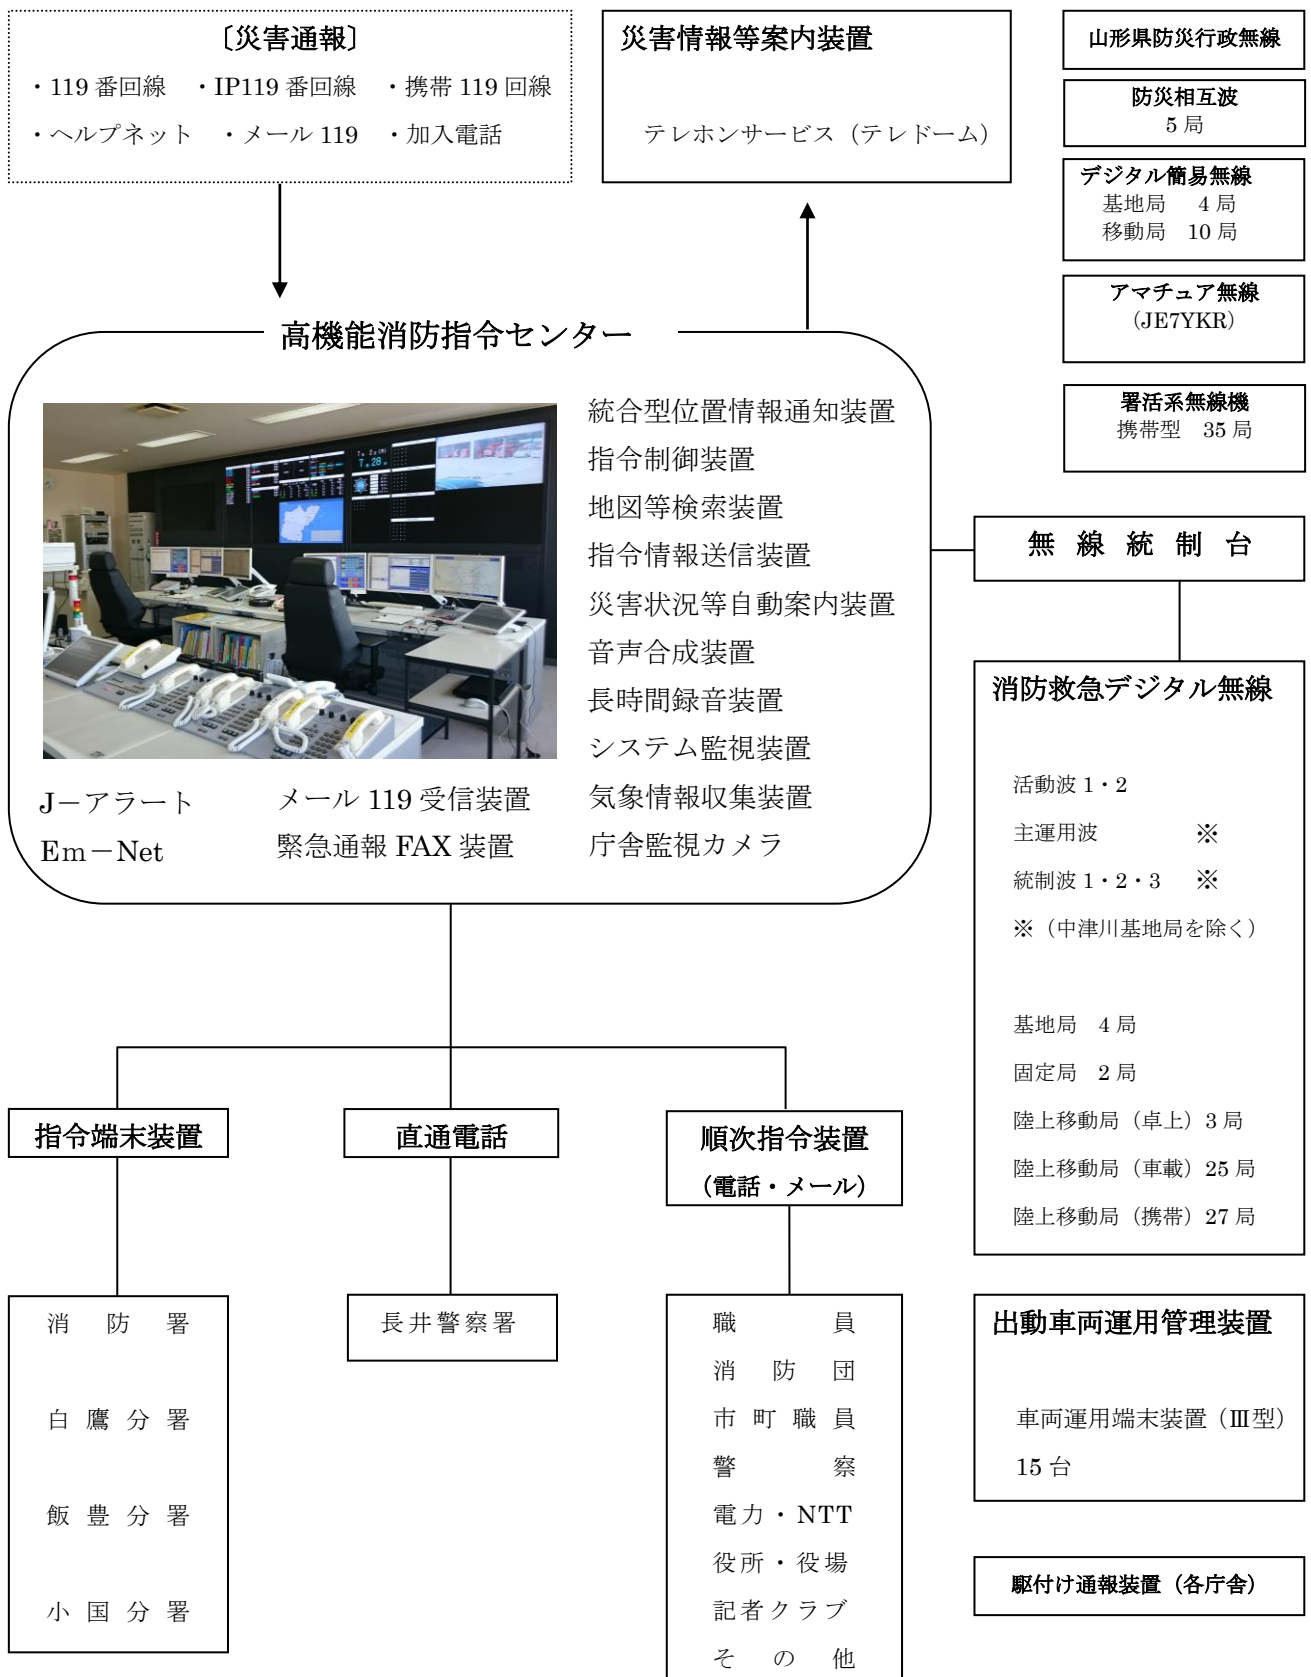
〔災害通報〕
・119 番回線　・IP119 番回線　・携帯 119 回線
・ヘルプネット　・メール 119　・加入電話

災害情報等案内装置

テレホンサービス（テレドーム）

山形県防災行政無線

防災相互波
5 局

デジタル簡易無線
基地局　4 局
移動局　10 局

アマチュア無線
（JE7YKR）

署活系無線機
携帯型　35 局

高機能消防指令センター

統合型位置情報通知装置
指令制御装置
地図等検索装置
指令情報送信装置
災害状況等自動案内装置
音声合成装置
長時間録音装置
システム監視装置
気象情報収集装置
庁舎監視カメラ

J−アラート
Em−Net

メール 119 受信装置
緊急通報 FAX 装置

無　線　統　制　台

消防救急デジタル無線

活動波 1・2
主運用波　※
統制波 1・2・3　※
※（中津川基地局を除く）

基地局　4 局
固定局　2 局
陸上移動局（卓上）3 局
陸上移動局（車載）25 局
陸上移動局（携帯）27 局

出動車両運用管理装置

車両運用端末装置（Ⅲ型）
15 台

駆付け通報装置（各庁舎）

指令端末装置

消　防　署
白　鷹　分　署
飯　豊　分　署
小　国　分　署

直通電話

長井警察署

順次指令装置
（電話・メール）

職　員
消　防　団
市　町　職　員
警　察
電力・NTT
役所・役場
記者クラブ
そ　の　他